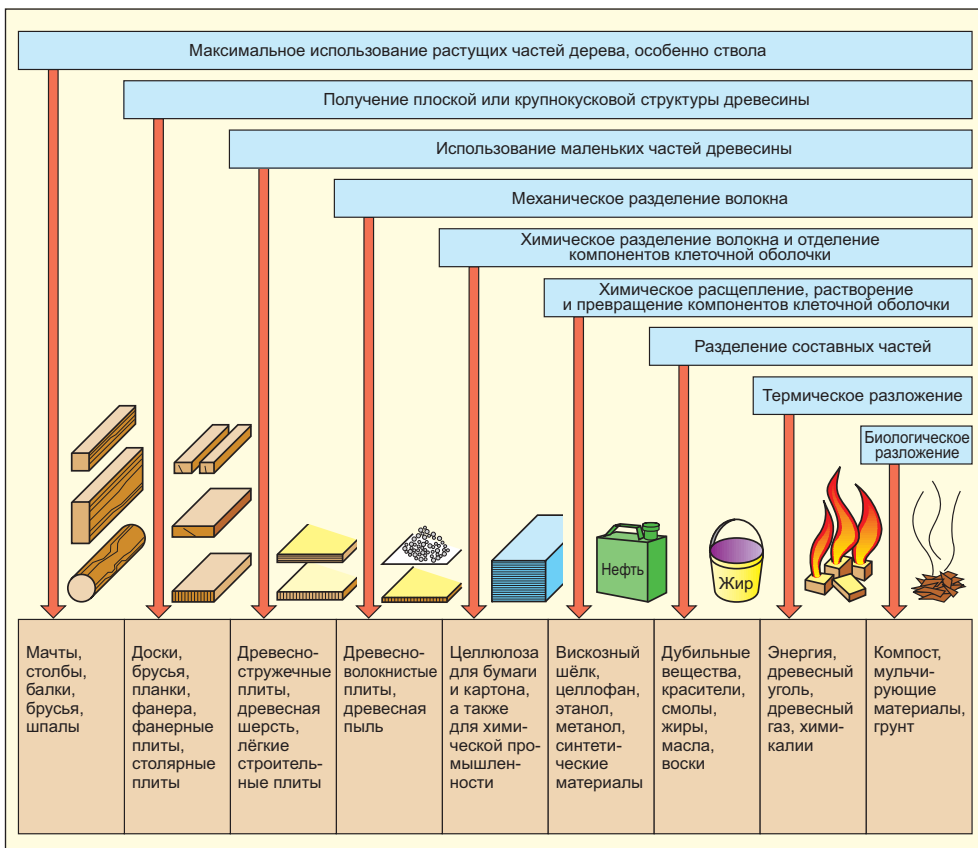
Максимальное использование растущих частей дерева, особенно ствола

Получение плоской или крупнокусковой структуры древесины

Использование маленьких частей древесины

Механическое разделение волокна

Химическое разделение волокна и отделение компонентов клеточной оболочки

Химическое расщепление, растворение и превращение компонентов клеточной оболочки

Разделение составных частей

Термическое разложение

Биологическое разложение

Нефть

Жир

| Мачты, столбы, балки, брусья, шпалы | Доски, брусья, планки, фанера, фанерные плиты, столярные плиты | Древесностружечные плиты, древесная шерсть, лёгкие строительные плиты | Древесноволокнистые плиты, древесная пыль | Целлюлоза для бумаги и картона, а также для химической промышленности | Вискозный шёлк, целлофан, этанол, метанол, синтетические материалы | Дубильные вещества, красители, смолы, жиры, масла, воски | Энергия, древесный уголь, древесный газ, химикалии | Компост, мульчирующие материалы, грунт |